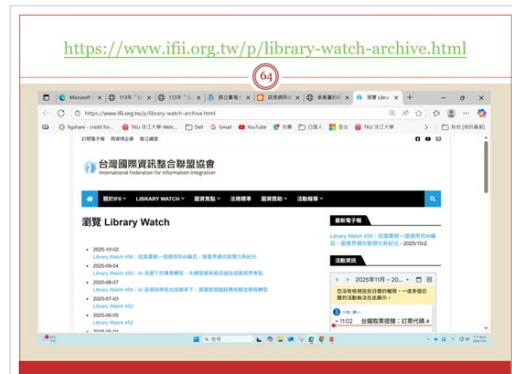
https://www.ifii.org.tw/p/library-watch-archive.html

64

Microsoft | 113年 | 113年 | 國立臺灣 | 讀書網 | 圖書館 | 瀏覽 Library

https://www.ifii.org.tw/p/library-watch-archive.html

figshare - credit for... TKU 淡江大學-Welc... Dell Gmail YouTube 地圖 新聞 TKU 淡江大學 其他 (我的最愛)

訂閱電子報 用戶中心 聯絡

台灣國際資訊整合聯盟協會
International Federation for Information Integration

關於IFII LIBRARY WATCH 圖書推動 法規標準 圖書援助 活動報導

瀏覽 Library Watch

2025-10-02
Library Watch 456：從圖書館一趟運用到AI輔助 - 圖書界應用智慧化新紀元
2025-09-04
Library Watch 455：AI 時代下的專業轉型 - 永續發展與資訊組織發展
2025-08-07
Library Watch 454：AI 與圖書學校組織轉型 - 圖書館服務與圖書館轉型
2025-07-03
Library Watch 453
2025-06-05
Library Watch 452

最新電子報

Library Watch 456：從圖書館一趟運用到AI輔助 - 圖書界應用智慧化新紀元 - 2025/10/2

活動資訊

2025年11月 - 20...

11:02 台國新書提醒：訂票代碼 4

搜尋